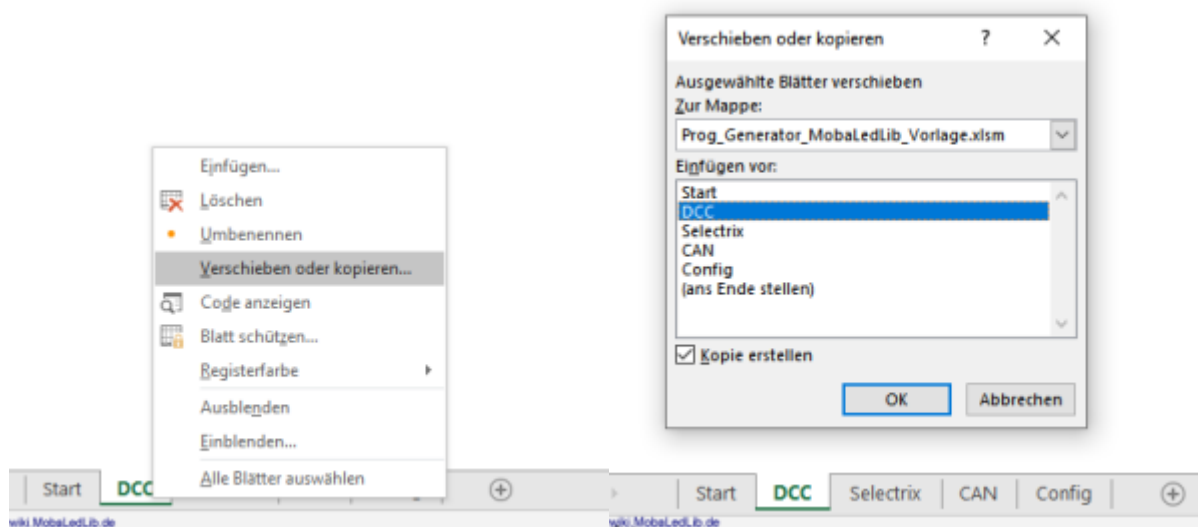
Einfügen...
Löschen
Umbenennen
Verschieben oder kopieren...
Code anzeigen
Blatt schützen...
Registerfarbe
Ausblenden
Einblenden...
Alle Blätter auswählen

Start DCC

wiki.MobaLedLib.de

Verschieben oder kopieren ? ×

Ausgewählte Blätter verschieben
Zur Mappe:
Prog_Generator_MobaLedLib_Vorlage.xlsm
Einfügen vor:
Start
DCC
Selectrix
CAN
Config
(ans Ende stellen)

Kopie erstellen

OK Abbrechen

Start DCC Selectrix CAN Config

wiki.MobaLedLib.de